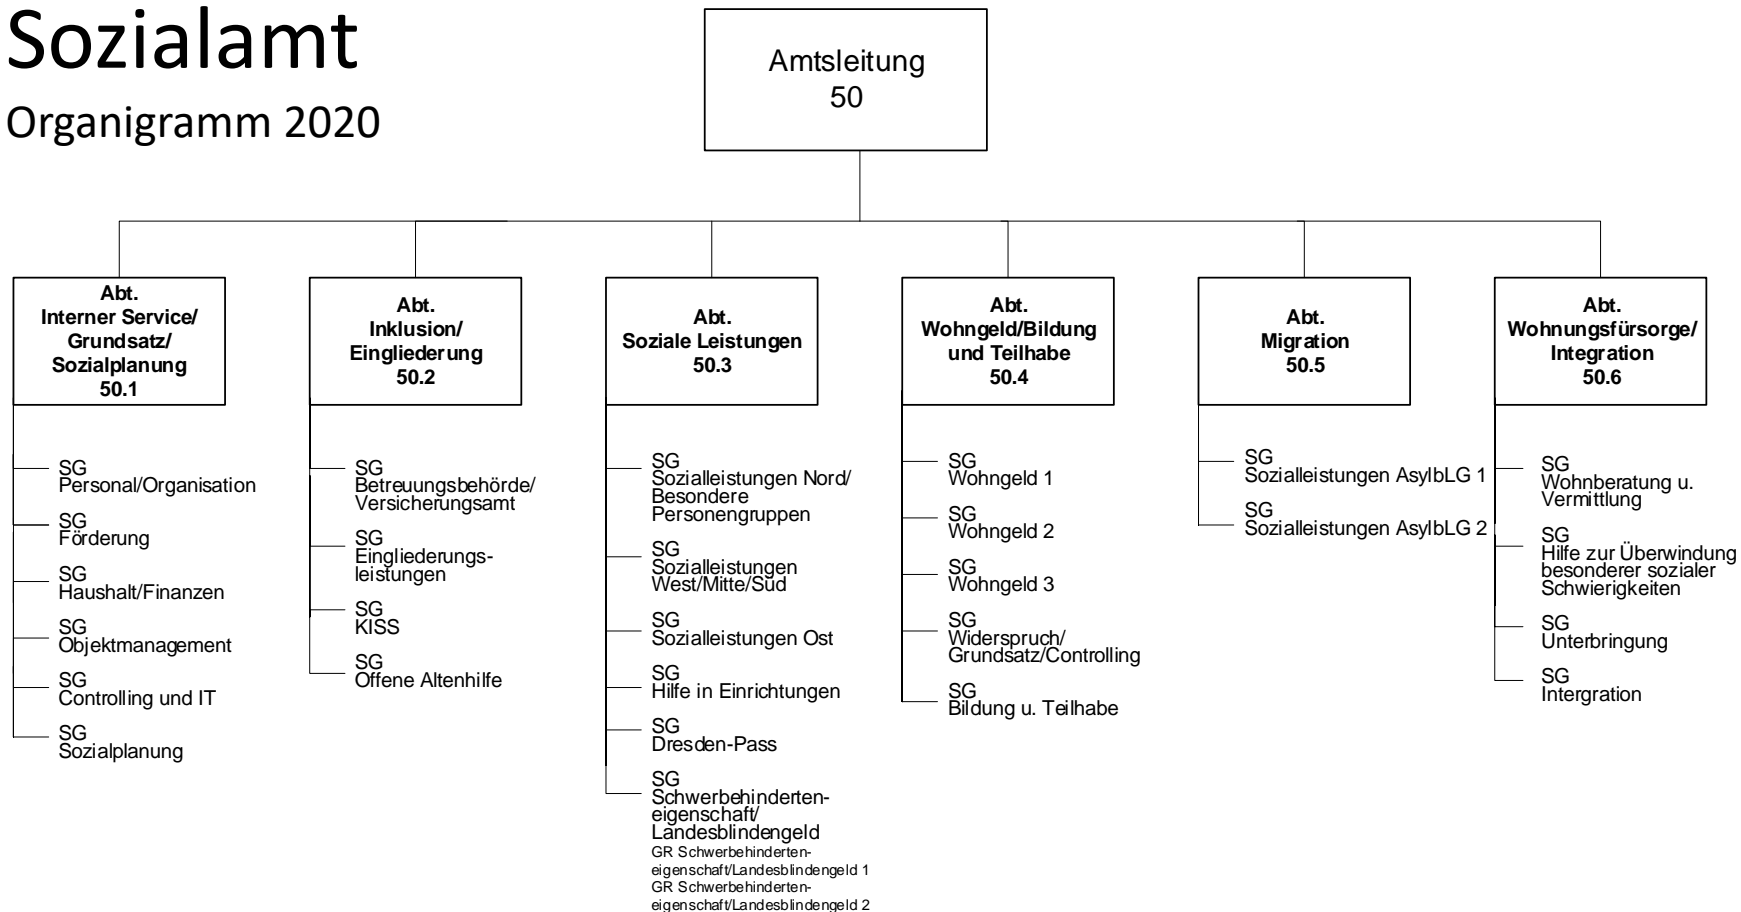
Sozialamt

Organigramm 2020

Amtsleitung
50

Abt.
Interner Service/
Grundsatz/
Sozialplanung
50.1

SG
Personal/Organisation

SG
Förderung

SG
Haushalt/Finanzen

SG
Objektmanagement

SG
Controlling und IT

SG
Sozialplanung

Abt.
Inklusion/
Eingliederung
50.2

SG
Betreuungsbehörde/
Versicherungsamt

SG
Eingliederungsleistungen

SG
KISS

SG
Offene Altenhilfe

Abt.
Soziale Leistungen
50.3

SG
Sozialleistungen Nord/
Besondere
Personengruppen

SG
Sozialleistungen
West/Mitte/Süd

SG
Sozialleistungen Ost

SG
Hilfe in Einrichtungen

SG
Dresden-Pass

SG
Schwerbehinderteneigenschaft/
Landesblindengeld
GR Schwerbehinderteneigenschaft/Landesblindengeld 1
GR Schwerbehinderteneigenschaft/Landesblindengeld 2

Abt.
Wohngeld/Bildung
und Teilhabe
50.4

SG
Wohngeld 1

SG
Wohngeld 2

SG
Wohngeld 3

SG
Widerspruch/
Grundsatz/Controlling

SG
Bildung u. Teilhabe

Abt.
Migration
50.5

SG
Sozialleistungen AsylbLG 1

SG
Sozialleistungen AsylbLG 2

Abt.
Wohnungsfürsorge/
Integration
50.6

SG
Wohnberatung u.
Vermittlung

SG
Hilfe zur Überwindung
besonderer sozialer
Schwierigkeiten

SG
Unterbringung

SG
Intergration